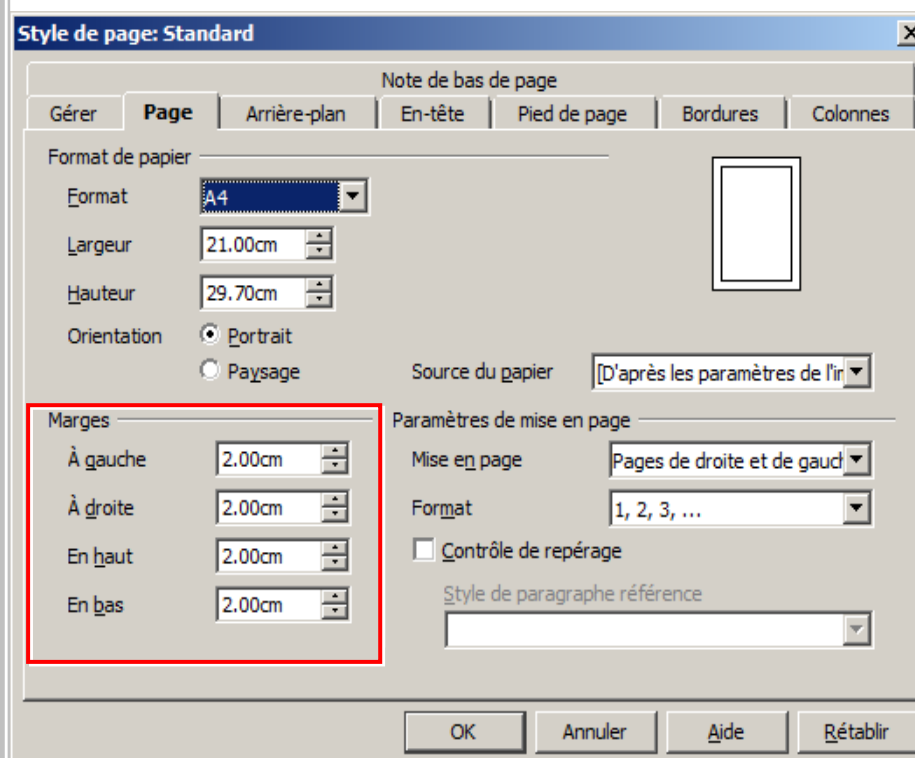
Style de page: Standard

Note de bas de page

Gérer | Page | Arrière-plan | En-tête | Pied de page | Bordures | Colonnes

Format de papier

Format A4

Largeur 21.00cm

Hauteur 29.70cm

Orientation Portrait

Paysage

Source du papier [D'après les paramètres de l'in

Marges

À gauche 2.00cm

À droite 2.00cm

En haut 2.00cm

En bas 2.00cm

Paramètres de mise en page

Mise en page Pages de droite et de gauch

Format 1, 2, 3, ...

Contrôle de repérage

Style de paragraphe référence

OK | Annuler | Aide | Rétablir